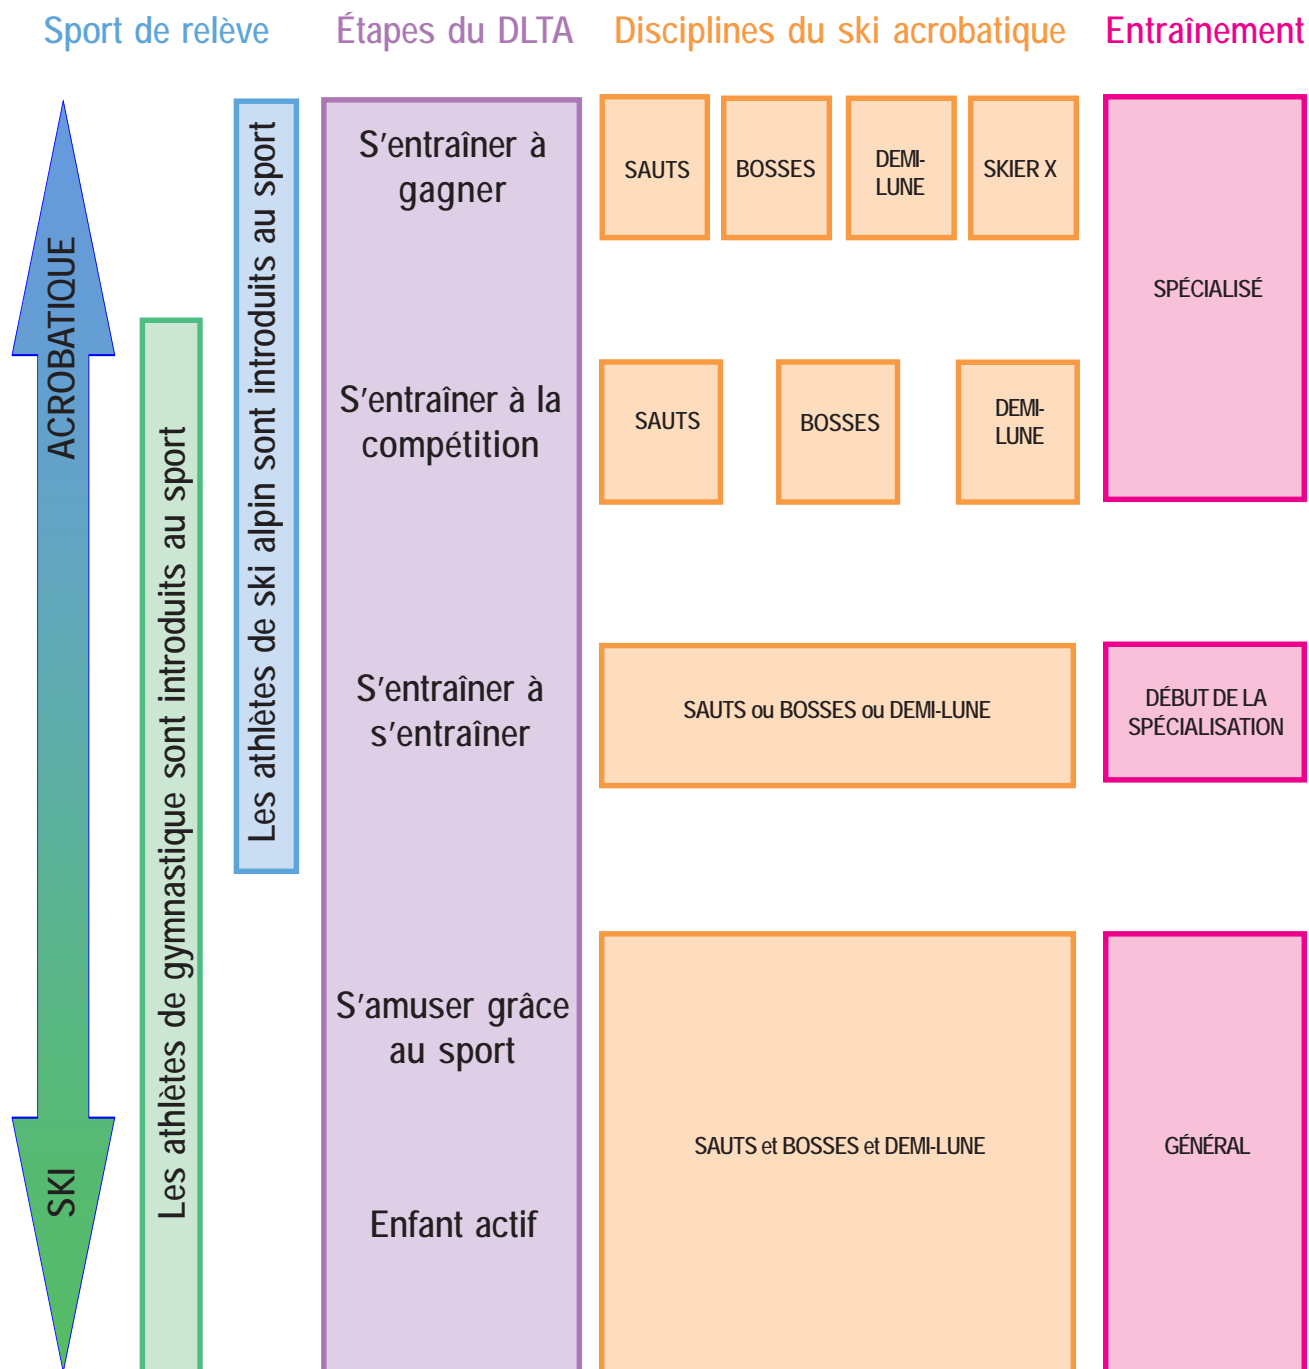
Sport de relève

Étapes du DLTA

Disciplines du ski acrobatique

Entraînement

ACROBATIQUE

SKI

Les athlètes de gymnastique sont introduits au sport

Les athlètes de ski alpin sont introduits au sport

S'entraîner à gagner

S'entraîner à la compétition

S'entraîner à s'entraîner

S'amuser grâce au sport

Enfant actif

SAUTS

BOSSES

DEMI-LUNE

SKIER X

SAUTS

BOSSES

DEMI-LUNE

SAUTS ou BOSSES ou DEMI-LUNE

SAUTS et BOSSES et DEMI-LUNE

SPÉCIALISÉ

DÉBUT DE LA SPÉCIALISATION

GÉNÉRAL